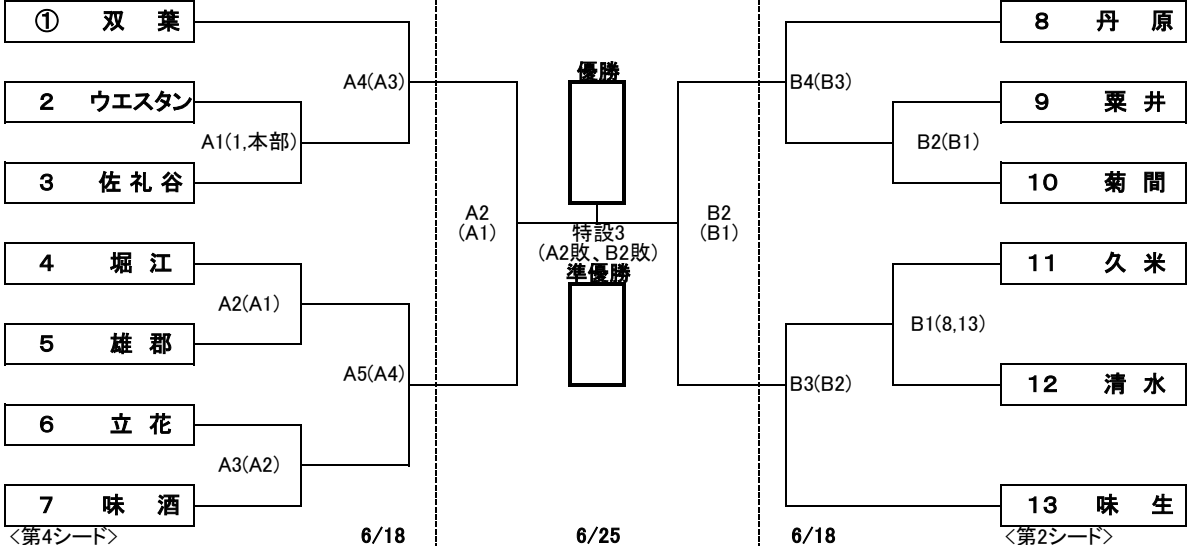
① 双 葉

2 ウエスタン

3 佐 礼 谷

4 堀 江

5 雄 郡

6 立 花

7 味 酒

<第4シード>

A1(1,本部)

A2(A1)

A3(A2)

A4(A3)

A5(A4)

6/18

A2
(A1)

優勝

特設3
(A2敗、B2敗)

準優勝

6/25

B2
(B1)

B4(B3)

B3(B2)

6/18

B2(B1)

B1(8,13)

8 丹 原

9 栗 井

10 菊 間

11 久 米

12 清 水

13 味 生

<第2シード>